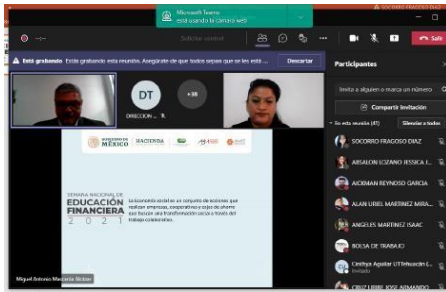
Microsoft Teams
está usando la Cámara web

SOCORRO FRAGOSO DIAZ

Solicitar control

Salir

Está grabando Este grabando esta reunión. Asegúrate de que todos sepan que se les está ...

Descartar

DT

+38

DIRECCION ...

Participantes

Invita a alguien o marca un número

Compartir invitación

En esta reunión (47)

Silenciar a todos

SOCORRO FRAGOSO DIAZ

ABSALON LOZANO IESSICA L...

AICKMAN REYNOSO GARCIA

ALAN URIEL MARTINEZ MIRA...

ANGELES MARTINEZ ISAAC

BOLSA DE TRABAJO

Cinthya Aguilar UTEducación L...
Invitado

CRUZ URIBE JOSE ARMANDO

GOBIERNO DE MÉXICO HACIENDA

SEMANA NACIONAL DE EDUCACIÓN FINANCIERA 2021

La Economía social es un conjunto de acciones que realizan empresas, cooperativas y cajas de ahorro que buscan una transformación social a través del trabajo colaborativo.

Miguel Antonio Macedo Ibáñez